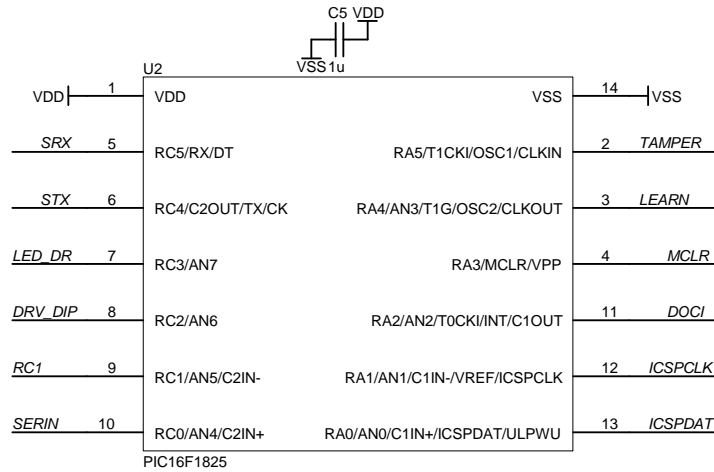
C5 VDD
VSS 1u
U2
VDD 1 VDD
VSS 14 VSS
SRX 5 RC5/RX/DT
RA5/T1CKI/OSC1/CLKIN 2 TAMPER
STX 6 RC4/C2OUT/TX/CK
RA4/AN3/T1G/OSC2/CLKOUT 3 LEARN
LED_DR 7 RC3/AN7
RA3/MCLR/VPP 4 MCLR
DRV_DIP 8 RC2/AN6
RA2/AN2/T0CKI/INT/C1OUT 11 DOCI
RC1 9 RC1/AN5/C2IN-
RA1/AN1/C1IN-/VREF/ICSPCLK 12 ICSPCLK
SERIN 10 RC0/AN4/C2IN+
RA0/AN0/C1IN+/ICSPDAT/ULPWU 13 ICSPDAT
PIC16F1825